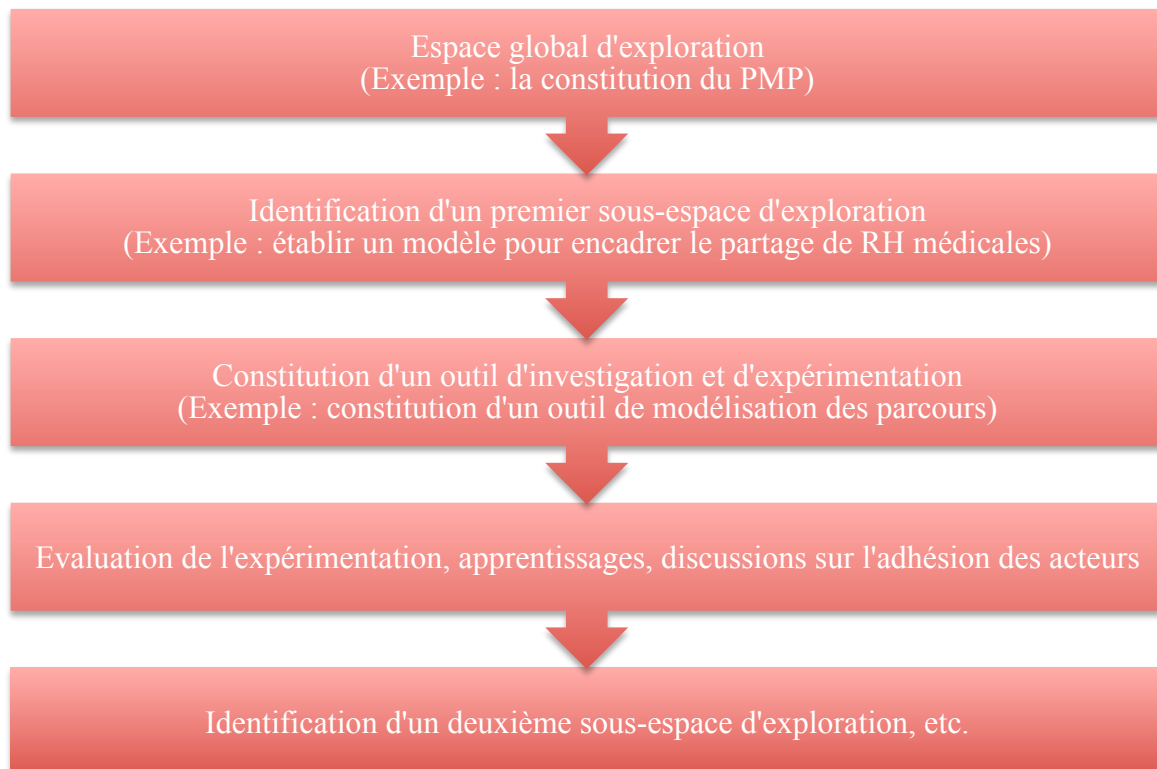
Espace global d'exploration
(Exemple : la constitution du PMP)

Identification d'un premier sous-espace d'exploration
(Exemple : établir un modèle pour encadrer le partage de RH médicales)

Constitution d'un outil d'investigation et d'expérimentation
(Exemple : constitution d'un outil de modélisation des parcours)

Evaluation de l'expérimentation, apprentissages, discussions sur l'adhésion des acteurs

Identification d'un deuxième sous-espace d'exploration, etc.